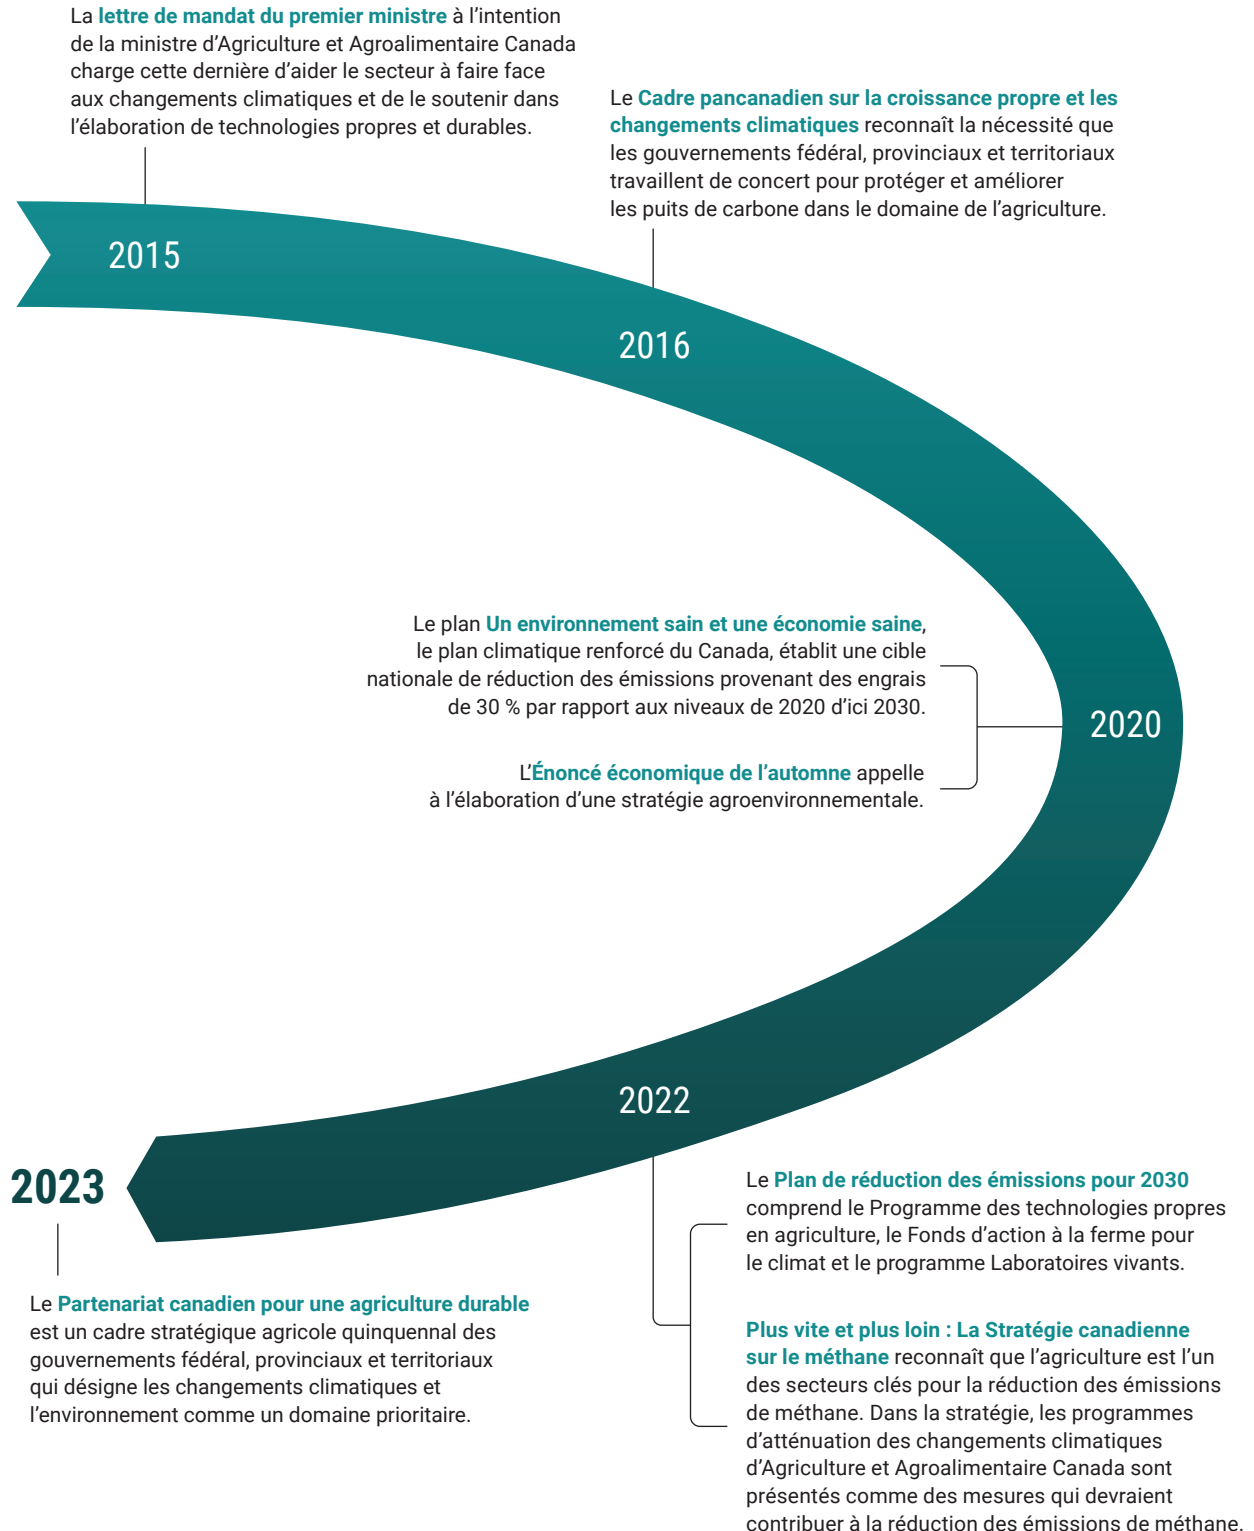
La lettre de mandat du premier ministre à l'intention de la ministre d'Agriculture et Agroalimentaire Canada charge cette dernière d'aider le secteur à faire face aux changements climatiques et de le soutenir dans l'élaboration de technologies propres et durables.

Le Cadre pancanadien sur la croissance propre et les changements climatiques reconnaît la nécessité que les gouvernements fédéral, provinciaux et territoriaux travaillent de concert pour protéger et améliorer les puits de carbone dans le domaine de l'agriculture.

2015

2016

Le plan Un environnement sain et une économie saine, le plan climatique renforcé du Canada, établit une cible nationale de réduction des émissions provenant des engrais de 30 % par rapport aux niveaux de 2020 d'ici 2030.

L'Énoncé économique de l'automne appelle à l'élaboration d'une stratégie agroenvironnementale.

2020

2022

2023

Le Plan de réduction des émissions pour 2030 comprend le Programme des technologies propres en agriculture, le Fonds d'action à la ferme pour le climat et le programme Laboratoires vivants.

Plus vite et plus loin : La Stratégie canadienne sur le méthane reconnaît que l'agriculture est l'un des secteurs clés pour la réduction des émissions de méthane. Dans la stratégie, les programmes d'atténuation des changements climatiques d'Agriculture et Agroalimentaire Canada sont présentés comme des mesures qui devraient contribuer à la réduction des émissions de méthane.

Le Partenariat canadien pour une agriculture durable est un cadre stratégique agricole quinquennal des gouvernements fédéral, provinciaux et territoriaux qui désigne les changements climatiques et l'environnement comme un domaine prioritaire.